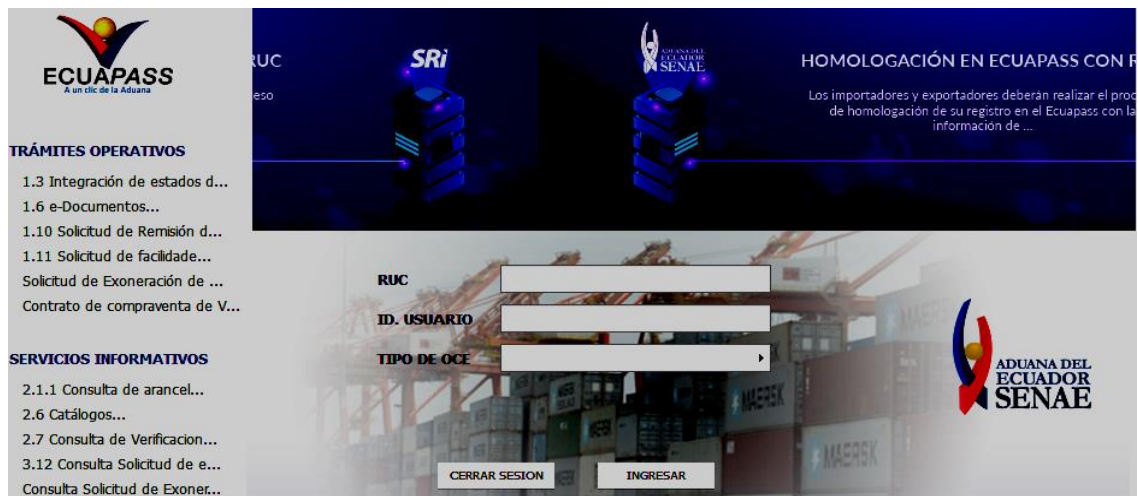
ECUAPASS
A un clic de la Aduana

TRÁMITES OPERATIVOS
1.3 Integración de estados d...
1.6 e-Documentos...
1.10 Solicitud de Remisión d...
1.11 Solicitud de facilidade...
Solicitud de Exoneración de ...
Contrato de compraventa de V...

SERVICIOS INFORMATIVOS
2.1.1 Consulta de arancel...
2.6 Catálogos...
2.7 Consulta de Verificacion...
3.12 Consulta Solicitud de e...
Consulta Solicitud de Exoner...

RUC
eso

SRi

ADUANA DEL ECUADOR SENAE

HOMOLOGACIÓN EN ECUAPASS CON R

Los importadores y exportadores deberán realizar el proc de homologación de su registro en el Ecuapass con la información de ...

RUC
ID. USUARIO
TIPO DE OCE

CERRAR SESION
INGRESAR

MAERSK
MAERSK
MAERSK

ADUANA DEL ECUADOR SENAE